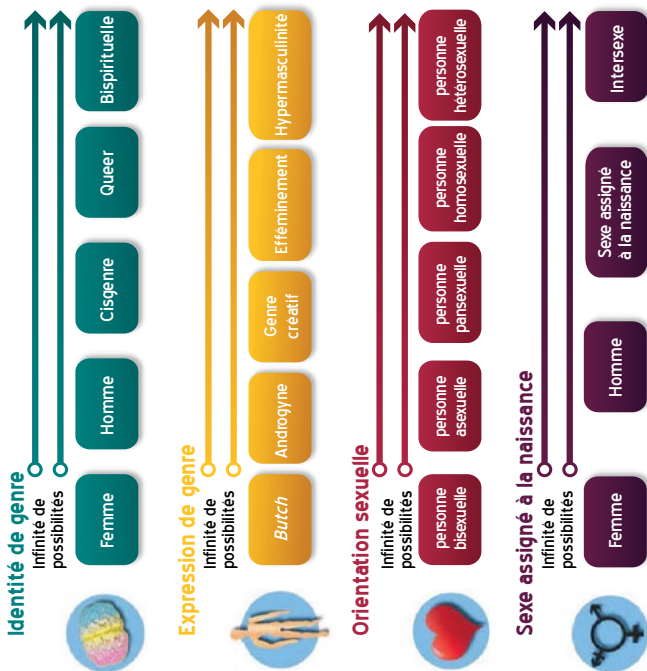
Identité de genre
Infinité de possibilités
Femme
Homme
Cisgenre
Queer
Bispirituelle

Expression de genre
Infinité de possibilités
Butch
Androgyne
Genre créatif
Efféminement
Hypermasculinité

Orientation sexuelle
Infinité de possibilités
personne bisexuelle
personne asexuelle
personne pansexuelle
personne homosexuelle
personne hétérosexuelle

Sexe assigné à la naissance
Infinité de possibilités
Femme
Homme
Sexe assigné à la naissance
Intersexe